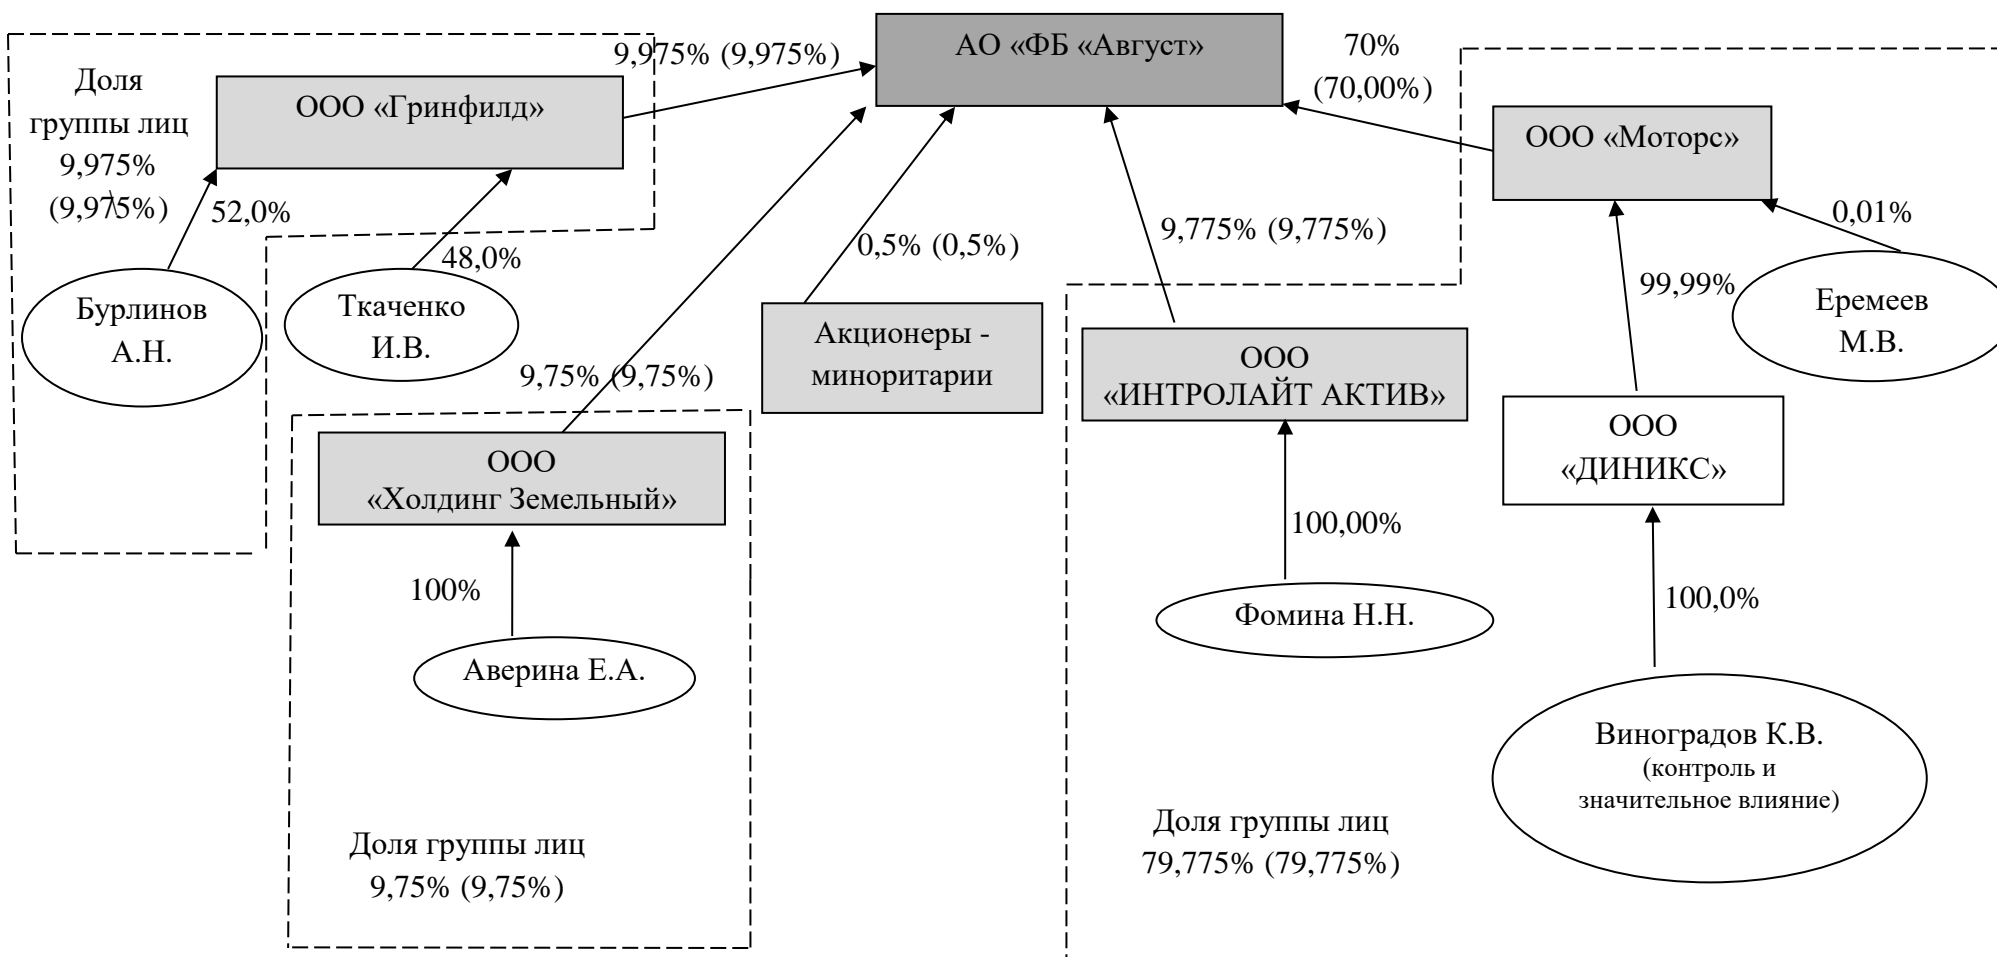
АО «ФБ «Август»

9,975% (9,975%)

70% (70,00%)

Доля группы лиц 9,975% (9,975%)

ООО «Гринфилд»

ООО «Моторс»

52,0%

48,0%

0,5% (0,5%)

9,775% (9,775%)

0,01%

Бурлинов А.Н.

Ткаченко И.В.

99,99%

Еремеев М.В.

Акционеры - миноритарии

ООО «ИНТРОЛАЙТ АКТИВ»

9,75% (9,75%)

ООО «Холдинг Земельный»

ООО «ДИНИКС»

100,00%

100%

100,0%

Фомина Н.Н.

Аверина Е.А.

Виноградов К.В. (контроль и значительное влияние)

Доля группы лиц 9,75% (9,75%)

Доля группы лиц 79,775% (79,775%)